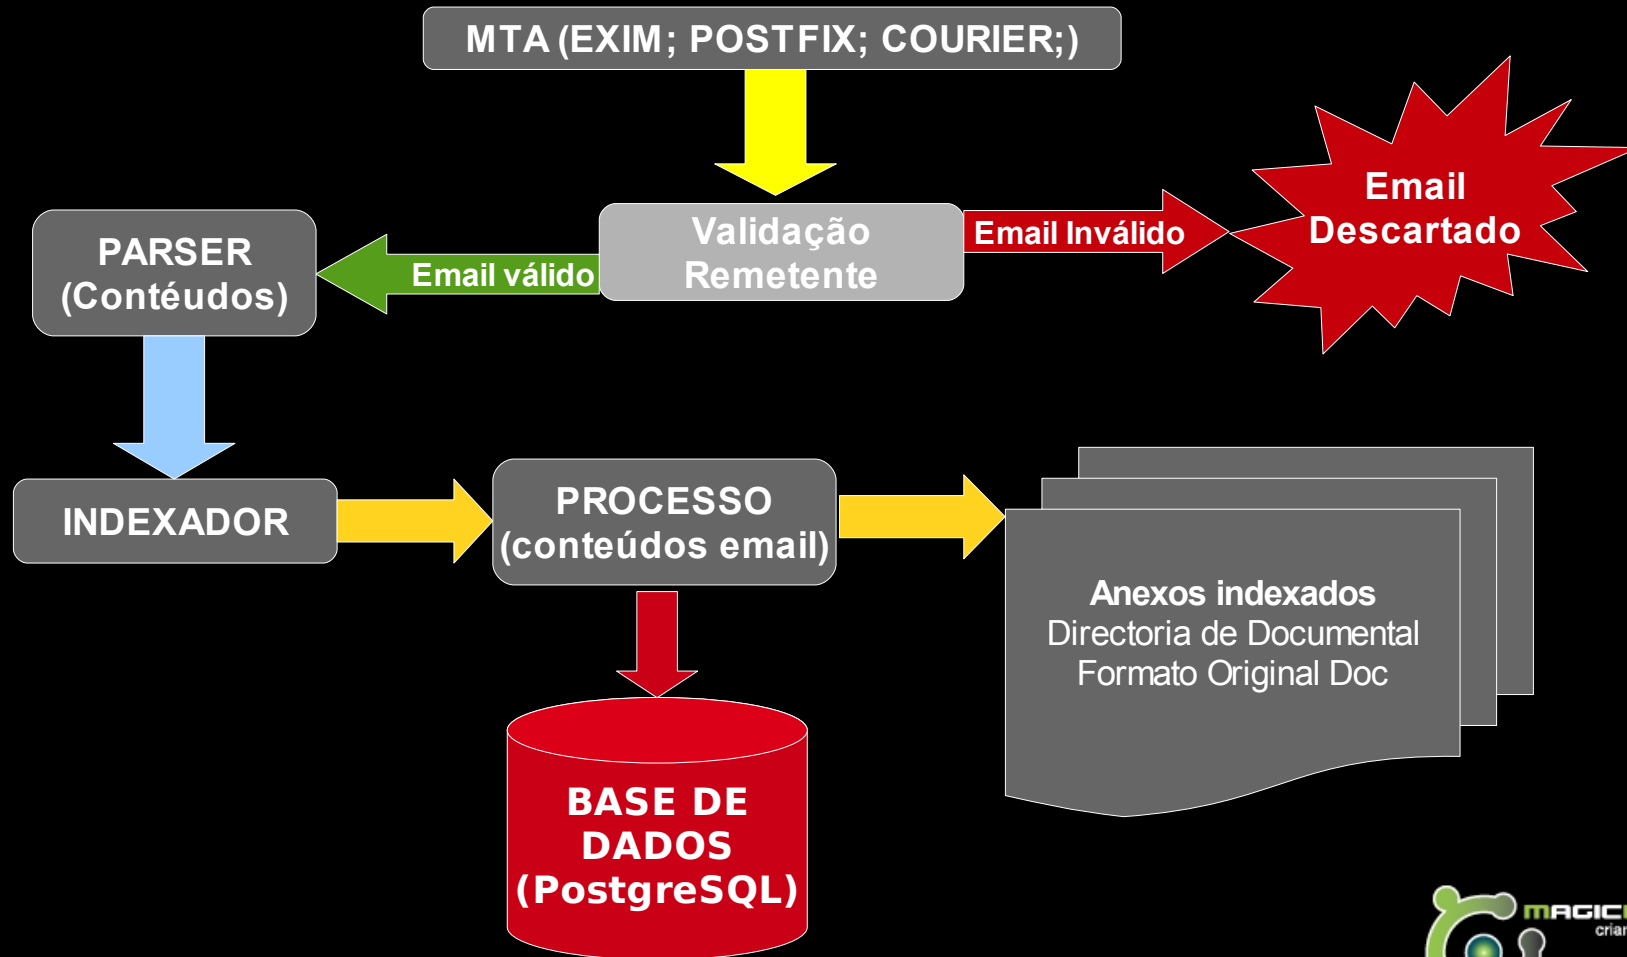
MTA (EXIM; POSTFIX; COURIER;)

Validação Remetente

Email Inválido

Email Descartado

Email válido

PARSER (Contéudos)

INDEXADOR

PROCESSO (conteúdos email)

Anexos indexados
Directoria de Documental
Formato Original Doc

BASE DE DADOS (PostgreSQL)

MAGIC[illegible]
crian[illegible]